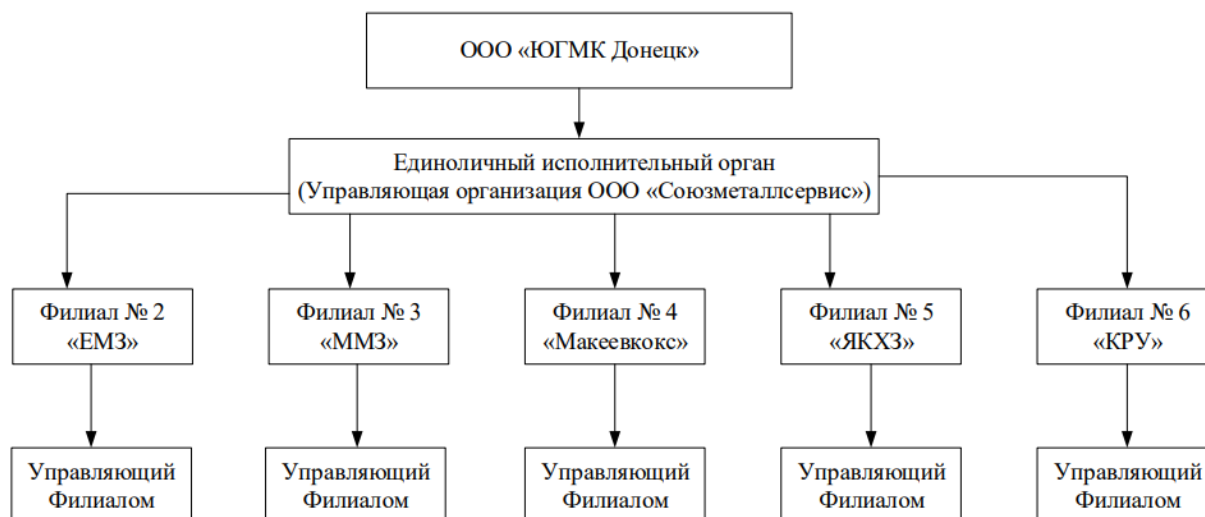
ООО «ЮГМК Донецк»

Единоличный исполнительный орган
(Управляющая организация ООО «Союзметаллсервис»)

Филиал № 2
«ЕМЗ»

Филиал № 3
«ММЗ»

Филиал № 4
«Макеевкокс»

Филиал № 5
«ЯКХЗ»

Филиал № 6
«КРУ»

Управляющий
Филиалом

Управляющий
Филиалом

Управляющий
Филиалом

Управляющий
Филиалом

Управляющий
Филиалом